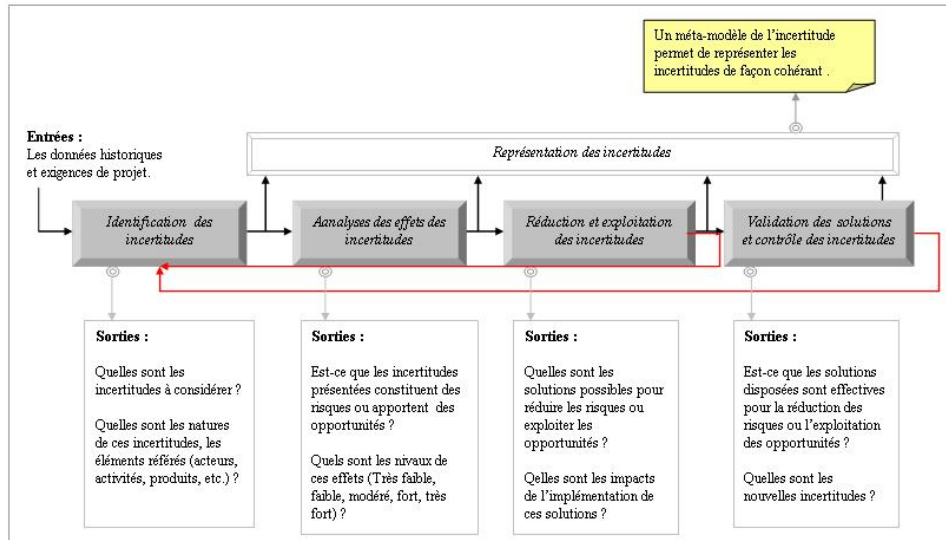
Un méta-modèle de l'incertitude permet de représenter les incertitudes de façon cohérant .

Entrées :
Les données historiques et exigences de projet.

Représentation des incertitudes

Identification des incertitudes

Aanalyses des effets des incertitudes

Réduction et exploitation des incertitudes

Validation des solutions et contrôle des incertitudes

Sorties :

Quelles sont les incertitudes à considérer ?

Quelles sont les natures de ces incertitudes, les éléments référés (acteurs, activités, produits, etc.) ?

Sorties :

Est-ce que les incertitudes présentées constituent des risques ou apportent des opportunités ?

Quels sont les niveaux de ces effets (Très faible, faible, modéré, fort, très fort) ?

Sorties :

Quelles sont les solutions possibles pour réduire les risques ou exploiter les opportunités ?

Qelles sont les impacts de l'implémentation de ces solutions ?

Sorties :

Est-ce que les solutions disposées sont effectives pour la réduction des risques ou l'exploitation des opportunités ?

Quelles sont les nouvelles incertitudes ?